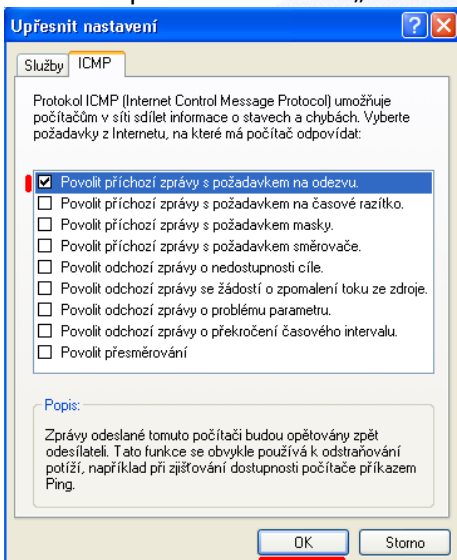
Upřesnit nastavení

Služby ICMP

Protokol ICMP (Internet Control Message Protocol) umožňuje počítačům v síti sdílet informace o stavech a chybách. Vyberte požadavky z Internetu, na které má počítač odpovídat:

☑ Povolit příchozí zprávy s požadavkem na odezvu.
☐ Povolit příchozí zprávy s požadavkem na časové razítko.
☐ Povolit příchozí zprávy s požadavkem masky.
☐ Povolit příchozí zprávy s požadavkem směrovače.
☐ Povolit odchozí zprávy o nedostupnosti cíle.
☐ Povolit odchozí zprávy se žádostí o zpomalení toku ze zdroje.
☐ Povolit odchozí zprávy o problému parametru.
☐ Povolit odchozí zprávy o překročení časového intervalu.
☐ Povolit přesměrování

Popis:

Zprávy odeslané tomuto počítači budou opětovány zpět odesílateli. Tato funkce se obvykle používá k odstraňování potíží, například při zjišťování dostupnosti počítače příkazem Ping.

OK Storno